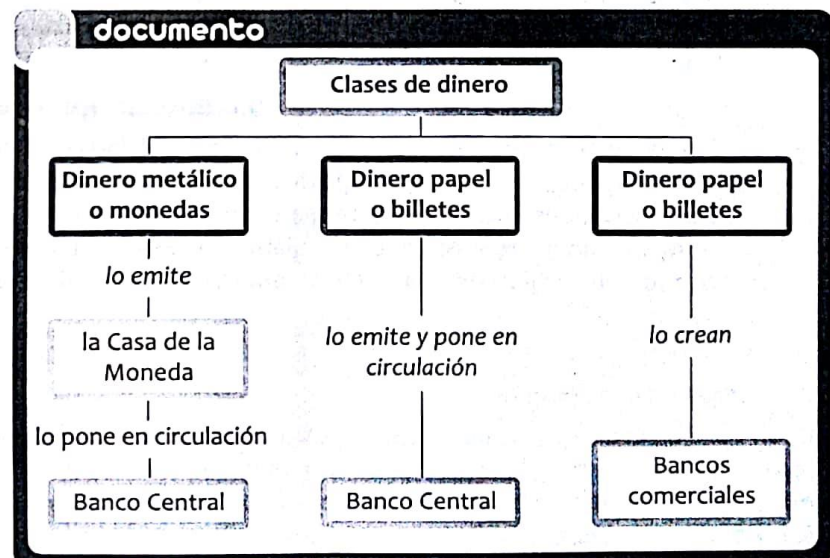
documento

Clases de dinero

Dinero metálico o monedas

lo emite

la Casa de la Moneda

lo pone en circulación

Banco Central

Dinero papel o billetes

lo emite y pone en circulación

Banco Central

Dinero papel o billetes

lo crean

Bancos comerciales